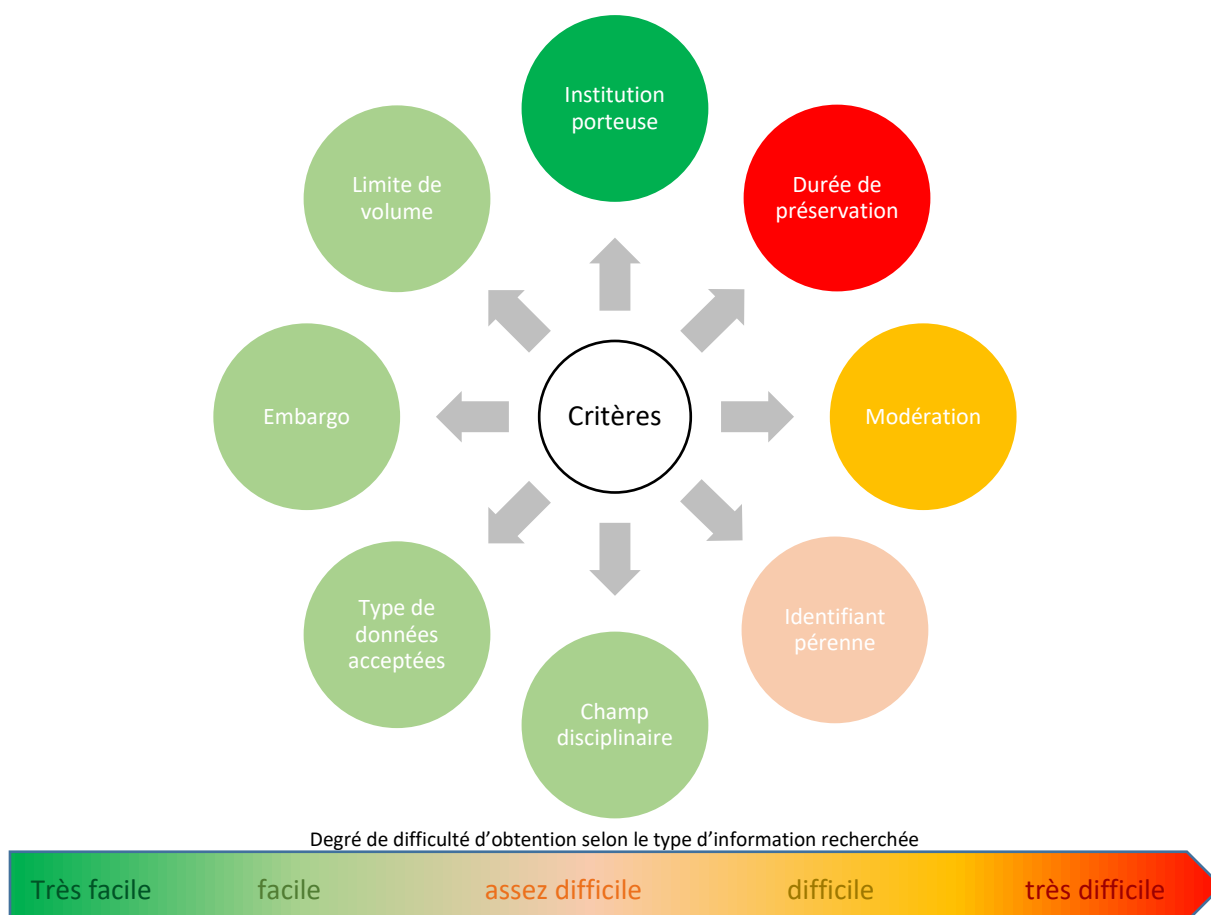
Institution porteuse

Durée de préservation

Modération

Identifiant pérenne

Champ disciplinaire

Type de données acceptées

Embargo

Limite de volume

Critères

Degré de difficulté d'obtention selon le type d'information recherchée

Très facile facile assez difficile difficile très difficile